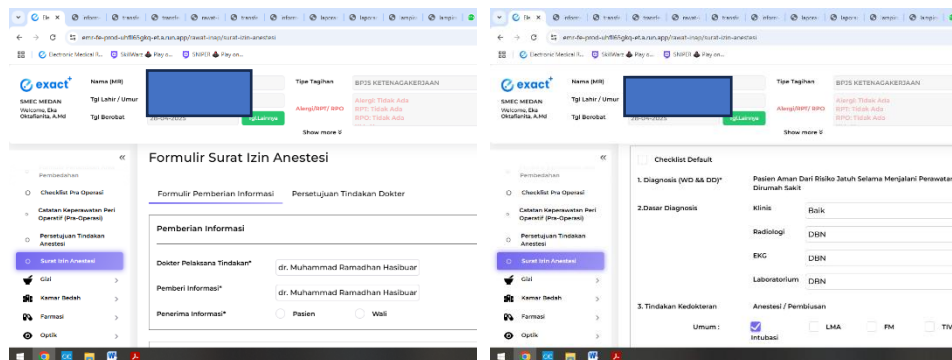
emr-fe-prod-uhf865gkq-et.a.run.app/rawat-inap/surat-izin-anestesi

Electronic Medical R... SkillWait Pay o... SNPDI Pay on...

exact

SMEC MEDAN
Welcome, Eka Oktafiantia, A.Md

Nama (MR)
Tgl Lahir / Umur
Tgl Berobat 28-04-2025

Tgl.Lainnya

Tipe Tagihan BPJS KETENAGAKERJAAN
Alergi/RPT/ RPO
Alergi: Tidak Ada
RPT: Tidak Ada
RPO: Tidak Ada

Show more

«

Pembedahan
Checklist Pra Operasi
Catatan Keperawatan Peri Operatif (Pra-Operasi)
Persetujuan Tindakan Anestesi
Surat Izin Anestesi
Gizi
Kamar Bedah
Farmasi
Optik

Formulir Surat Izin Anestesi

Formulir Pemberian Informasi | Persetujuan Tindakan Dokter

Pemberian Informasi

Dokter Pelaksana Tindakan* dr. Muhammad Ramadhan Hasibuar
Pemberi Informasi* dr. Muhammad Ramadhan Hasibuar
Penerima Informasi* Pasien Wali

emr-fe-prod-uhf865gkq-et.a.run.app/rawat-inap/surat-izin-anestesi

Electronic Medical R... SkillWait Pay o... SNPDI Pay on...

exact

SMEC MEDAN
Welcome, Eka Oktafiantia, A.Md

Nama (MR)
Tgl Lahir / Umur
Tgl Berobat 28-04-2025

Tgl.Lainnya

Tipe Tagihan BPJS KETENAGAKERJAAN
Alergi/RPT/ RPO
Alergi: Tidak Ada
RPT: Tidak Ada
RPO: Tidak Ada

Show more

«

Pembedahan
Checklist Pra Operasi
Catatan Keperawatan Peri Operatif (Pra-Operasi)
Persetujuan Tindakan Anestesi
Surat Izin Anestesi
Gizi
Kamar Bedah
Farmasi
Optik

Checklist Default

1. Diagnosis (WD && DD)* Pasien Aman Dari Risiko Jatuh Selama Menjalani Perawatan Dirumah Sakit

2.Dasar Diagnosis
Klinis Baik
Radiologi DBN
EKG DBN
Laboratorium DBN

3. Tindakan Kedokteran Anestesi / Pembiusan
Umum : Intubasi LMA FM TIV